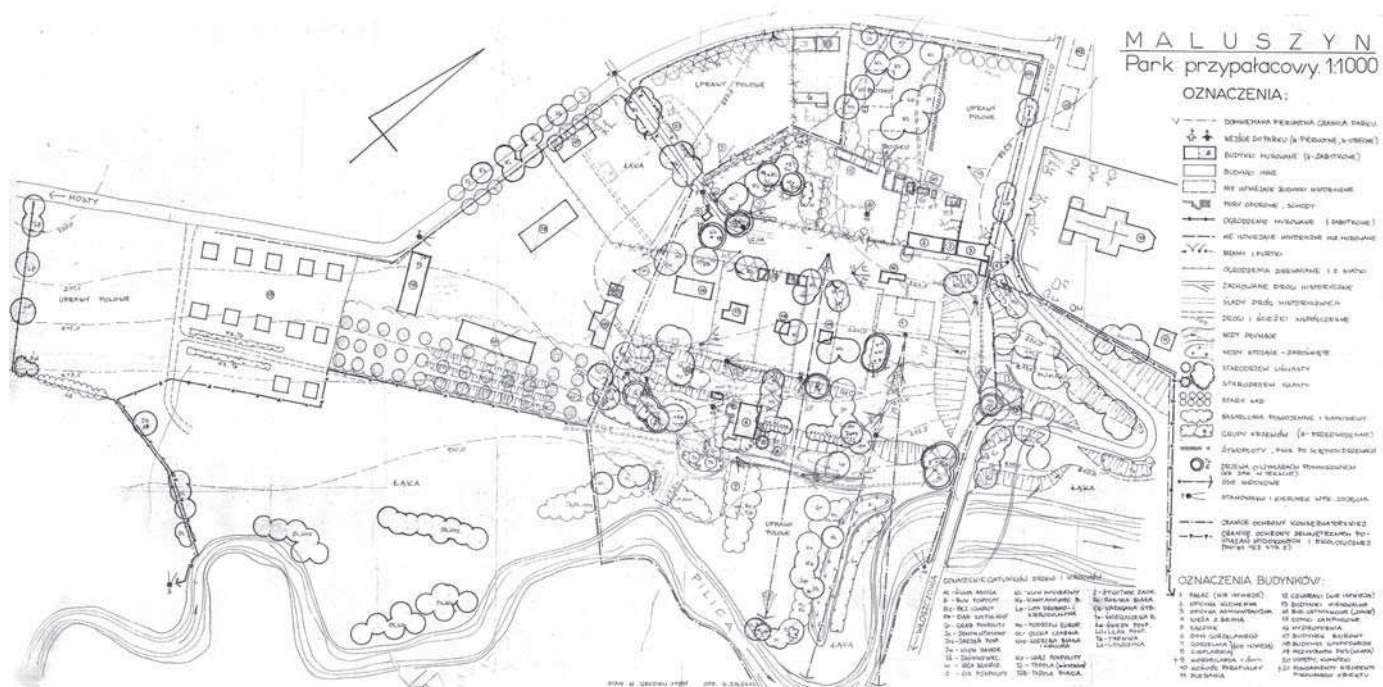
MALUSZYN
Park przypałacowy. 1:1000

OZNACZENIA:

DOMNIEMANA PIERWOTNA GRANICA PARKU
WEJŚCIE DO PARKU (A-PIERWOTNE, B-OBECNE)
BUDYNKI MUROWANE (A-ZABYTKOWE)
BUDYNKI INNE
NIE ISTNIEJĄCE BUDYNKI HISTORYCZNE
MURY OPOROWE, SCHODY
OGRODZENIE MUROWANE (ZABYTKOWE)
NIE ISTNIEJĄCE HISTORYCZNE MUROWANE
BRAMY I FURTKI
OGRODZENIA DREWNIANE I Z SIATKI
ZACHOWANE DROGI HISTORYCZNE
ŚLADY DRÓG HISTORYCZNYCH
DROGI I ŚCIEŻKI WSPÓŁCZESNE
WODY PŁYNĄCE
WODY STOJĄCE - ZABAGNIONE
STARODRZEW LIŚCIASTY
STARODRZEW IGLASTY
STARY SAD
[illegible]
GRUPY KRZEWÓW (A-PRZEŚWIETLONE)
ŻYWOPŁOTY, PNIE PO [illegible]
DRZEWA O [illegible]
OSIE WIDOKOWE
STANOWISKO I KIERUNEK WYK. ZDJĘCIA
GRANICE OCHRONY KONSERWATORSKIEJ
GRANICE OCHRONY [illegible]

OZNACZENIA BUDYNKÓW:
1 PAŁAC
2 OFICYNA KUCHENNA
3 OFICYNA ADMINISTRACYJNA
4 WIEŻA Z BRAMĄ
5 KAPLICA
6 DOM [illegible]
7 GORZELNIA
8 CZWORAKI
9 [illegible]
10 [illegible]
11 PLEBANIA
12 CZWORAKI
13 BUDYNKI MIESZKALNE
14 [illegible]
15 DOMKI CAMPINGOWE
16 HYDROFORNIA
17 BUDYNKI BAZOWE
18 BUDYNKI GOSPODARCZE
19 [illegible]
20 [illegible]
21 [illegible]

OZNACZENIA GATUNKÓW DRZEW I KRZEWÓW:

UPRAWY POLOWE
ŁĄKA
MOSTY
PILICA